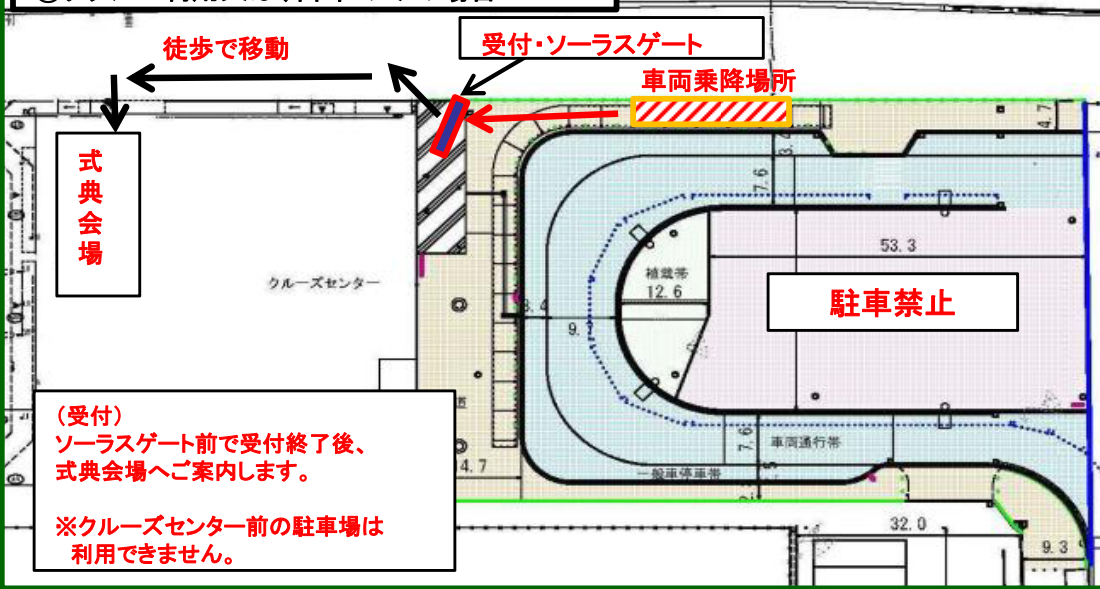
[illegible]

受付・ソーラスゲート

徒歩で移動

車両乗降場所

式典会場

4.7

3.4

7.6

53.3

植栽帯

12.6

クルーズセンター

駐車禁止

8.4

9.7

（受付）
ソーラスゲート前で受付終了後、
式典会場へご案内します。

※クルーズセンター前の駐車場は
利用できません。

7.6

車両通行帯

一般車停車帯

4.7

32.0

9.3